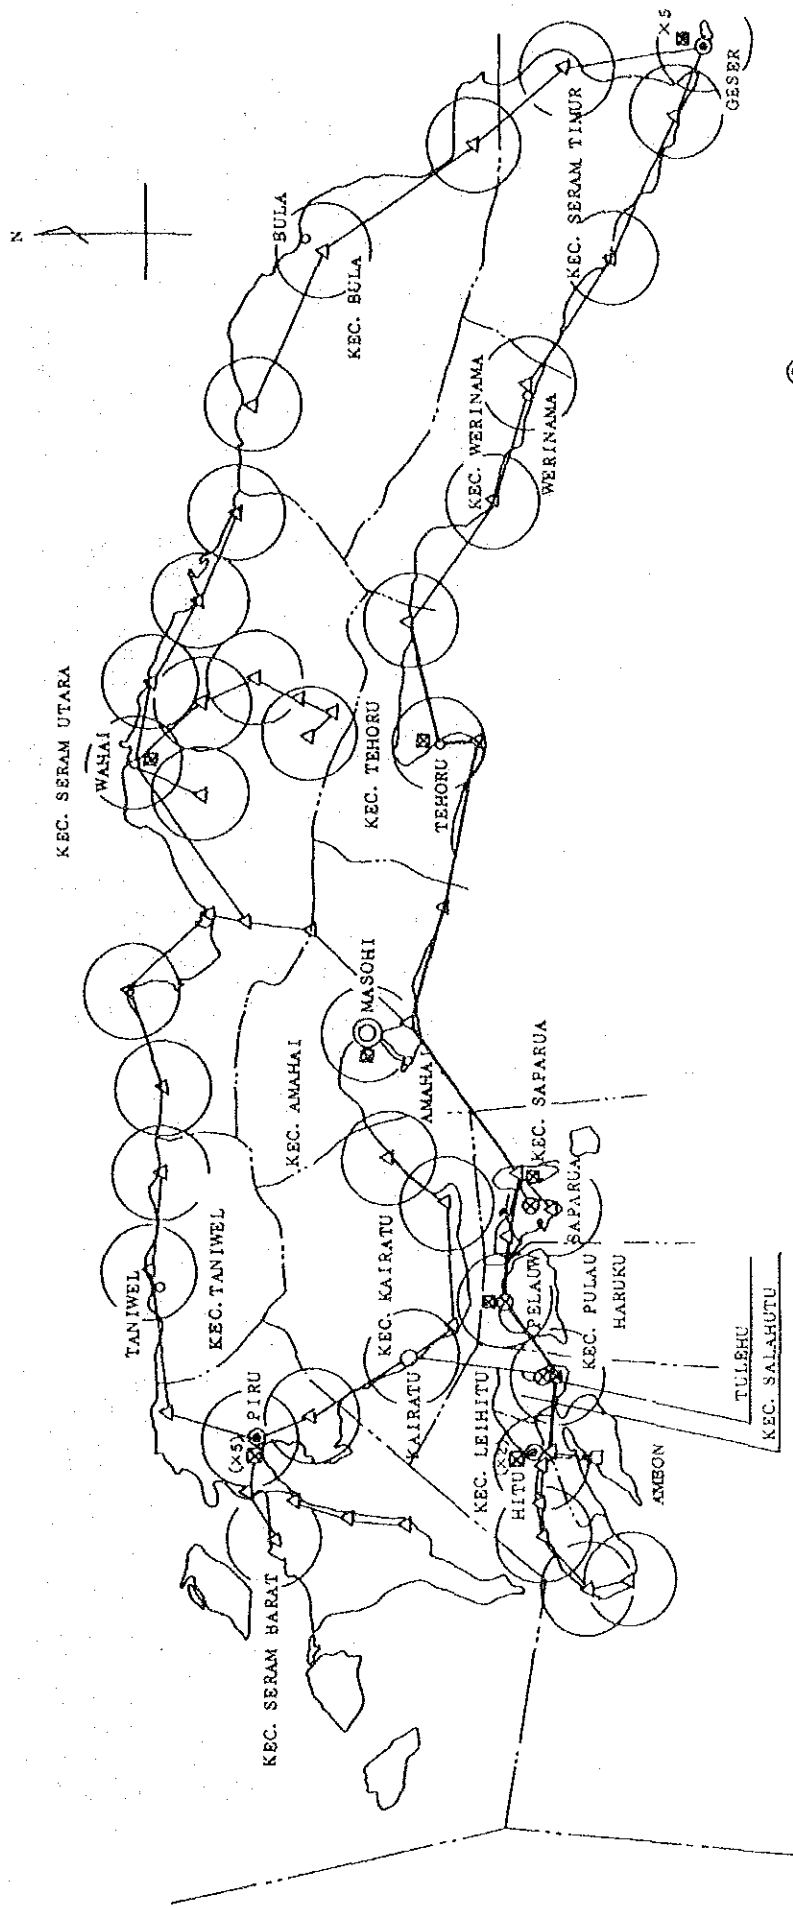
N

BULA

KEC. BULA

×5

GESER

KEC. SERAM TIMUR

KEC. WERINAMA

WERINAMA

KEC. SERAM UTARA

WAHAI

KEC. TEHORU

TEHORU

MASOHI

AMAHAI

KEC. SAPARUA

SAPARUA

KEC. AMAHAI

TANIWEL

KEC. TANIWEL

KEC. KAIRATU

KAIRATU

PELAUW

KEC. PULAU HARUKU

TULEHU

KEC. SALAHUTU

(×5)

PIRU

KEC. LEIHITU

HITU

AMBON

KEC. SERAM BARAT